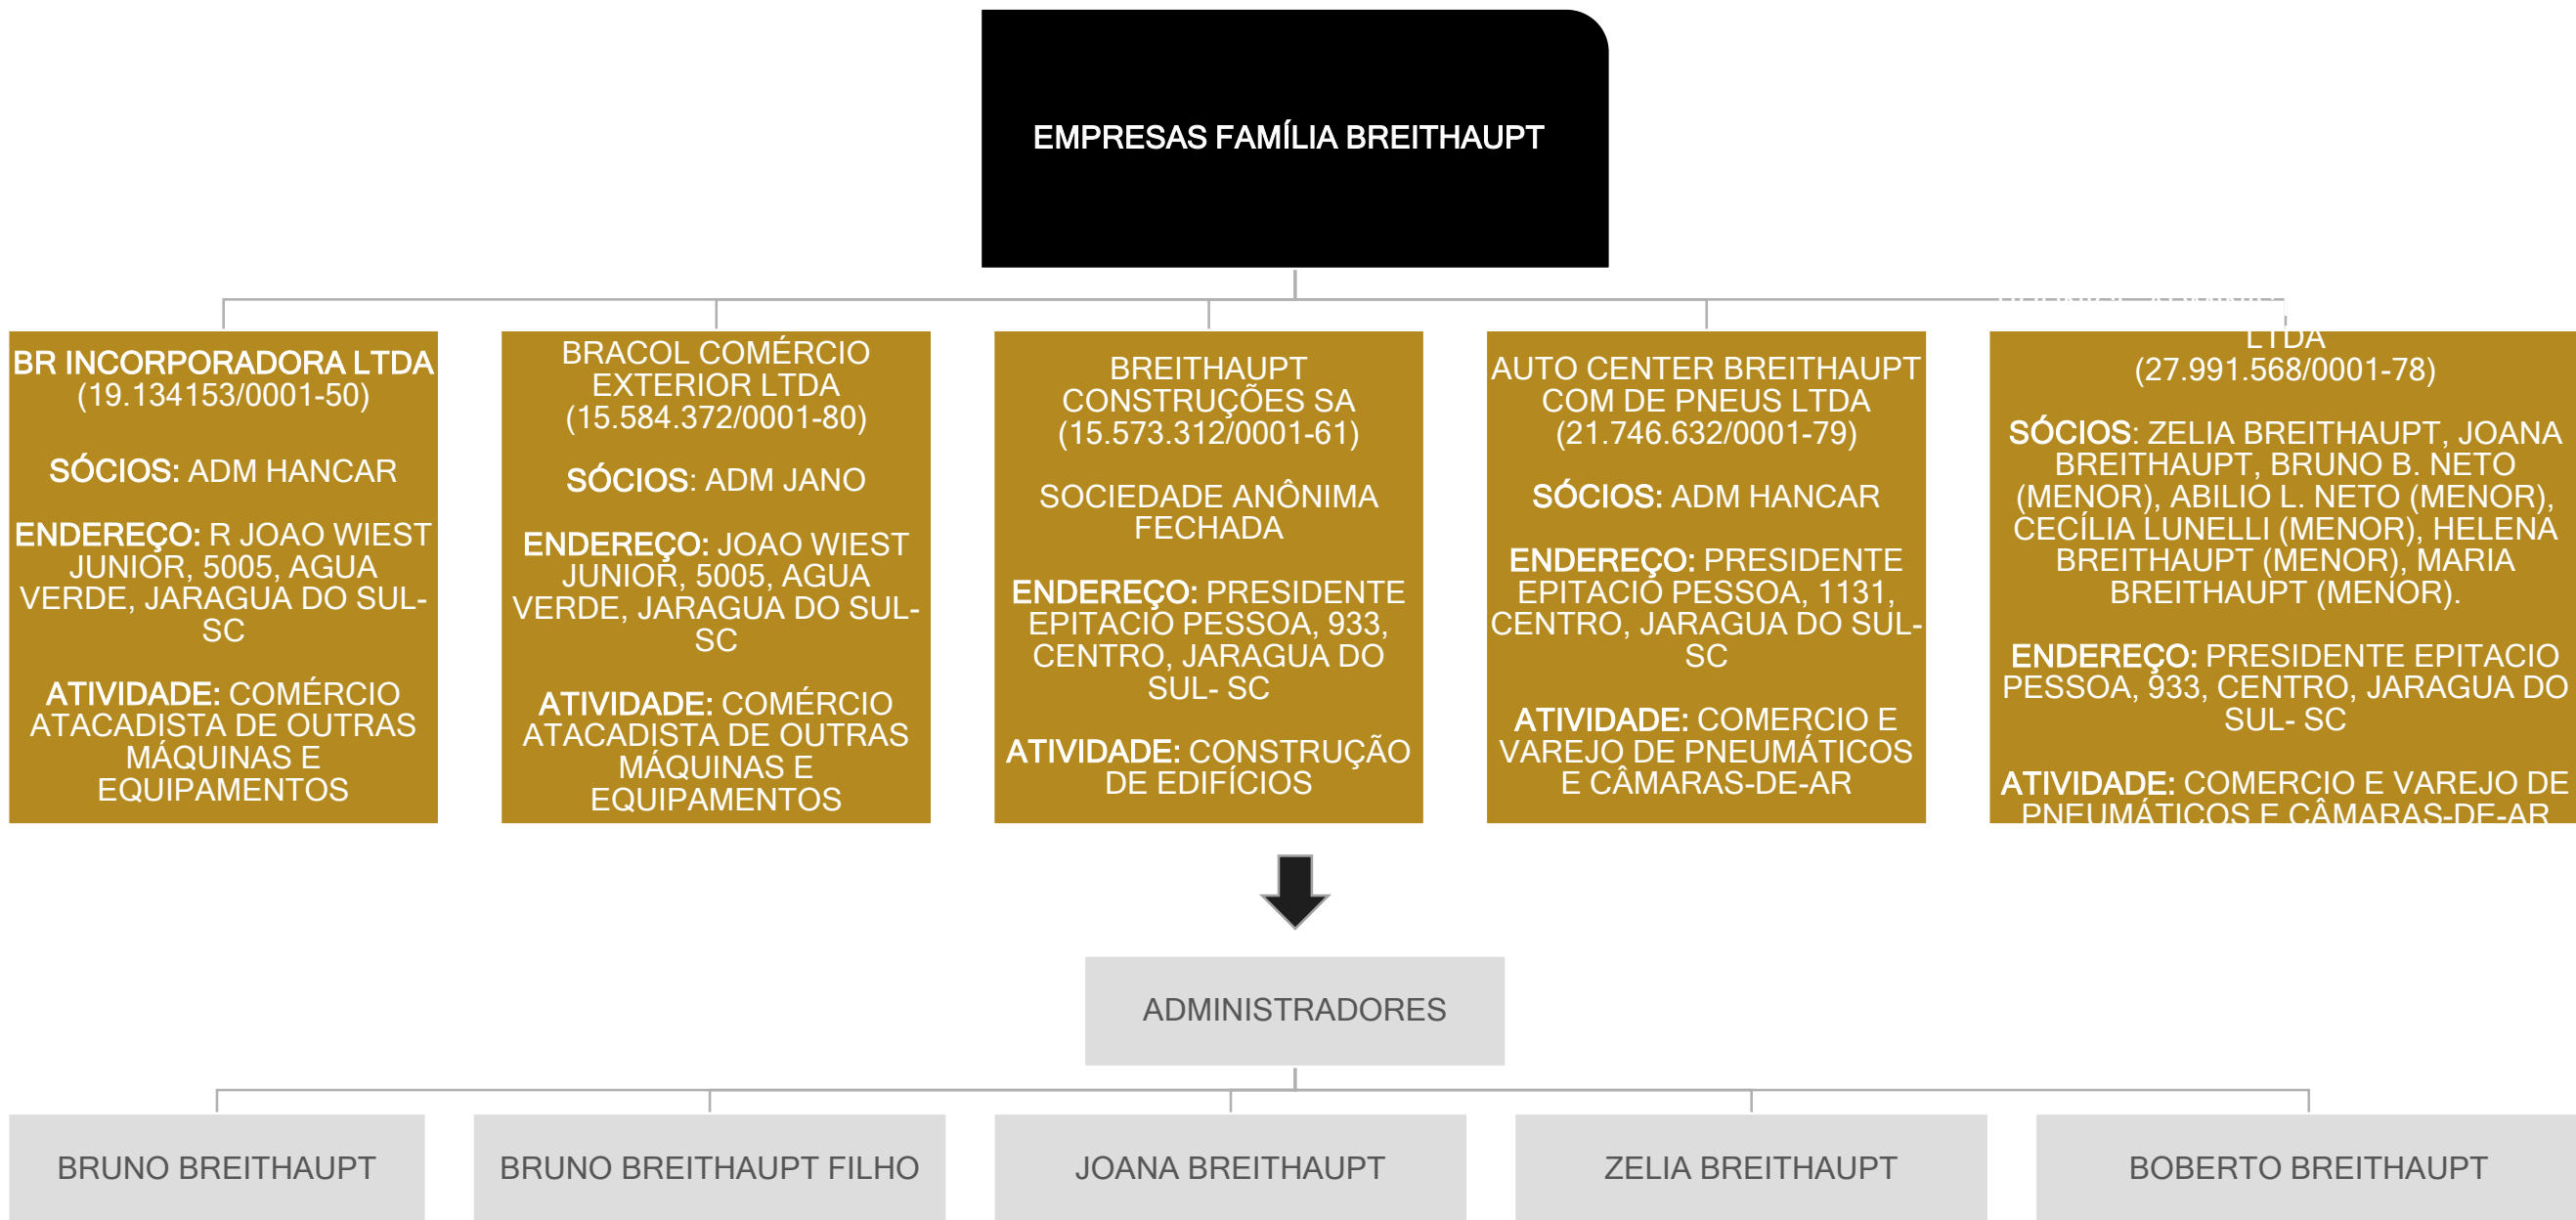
EMPRESAS FAMÍLIA BREITHAUPT

BR INCORPORADORA LTDA (19.134153/0001-50)

SÓCIOS: ADM HANCAR

ENDEREÇO: R JOAO WIEST JUNIOR, 5005, AGUA VERDE, JARAGUA DO SUL- SC

ATIVIDADE: COMÉRCIO ATACADISTA DE OUTRAS MÁQUINAS E EQUIPAMENTOS

BRACOL COMÉRCIO EXTERIOR LTDA (15.584.372/0001-80)

SÓCIOS: ADM JANO

ENDEREÇO: JOAO WIEST JUNIOR, 5005, AGUA VERDE, JARAGUA DO SUL- SC

ATIVIDADE: COMÉRCIO ATACADISTA DE OUTRAS MÁQUINAS E EQUIPAMENTOS

BREITHAUPT CONSTRUÇÕES SA (15.573.312/0001-61)

SOCIEDADE ANÔNIMA FECHADA

ENDEREÇO: PRESIDENTE EPITACIO PESSOA, 933, CENTRO, JARAGUA DO SUL- SC

ATIVIDADE: CONSTRUÇÃO DE EDIFÍCIOS

AUTO CENTER BREITHAUPT COM DE PNEUS LTDA (21.746.632/0001-79)

SÓCIOS: ADM HANCAR

ENDEREÇO: PRESIDENTE EPITACIO PESSOA, 1131, CENTRO, JARAGUA DO SUL- SC

ATIVIDADE: COMERCIO E VAREJO DE PNEUMÁTICOS E CÂMARAS-DE-AR

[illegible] LTDA (27.991.568/0001-78)

SÓCIOS: ZELIA BREITHAUPT, JOANA BREITHAUPT, BRUNO B. NETO (MENOR), ABILIO L. NETO (MENOR), CECÍLIA LUNELLI (MENOR), HELENA BREITHAUPT (MENOR), MARIA BREITHAUPT (MENOR).

ENDEREÇO: PRESIDENTE EPITACIO PESSOA, 933, CENTRO, JARAGUA DO SUL- SC

ATIVIDADE: COMERCIO E VAREJO DE PNEUMÁTICOS E CÂMARAS-DE-AR

ADMINISTRADORES

BRUNO BREITHAUPT

BRUNO BREITHAUPT FILHO

JOANA BREITHAUPT

ZELIA BREITHAUPT

BOBERTO BREITHAUPT